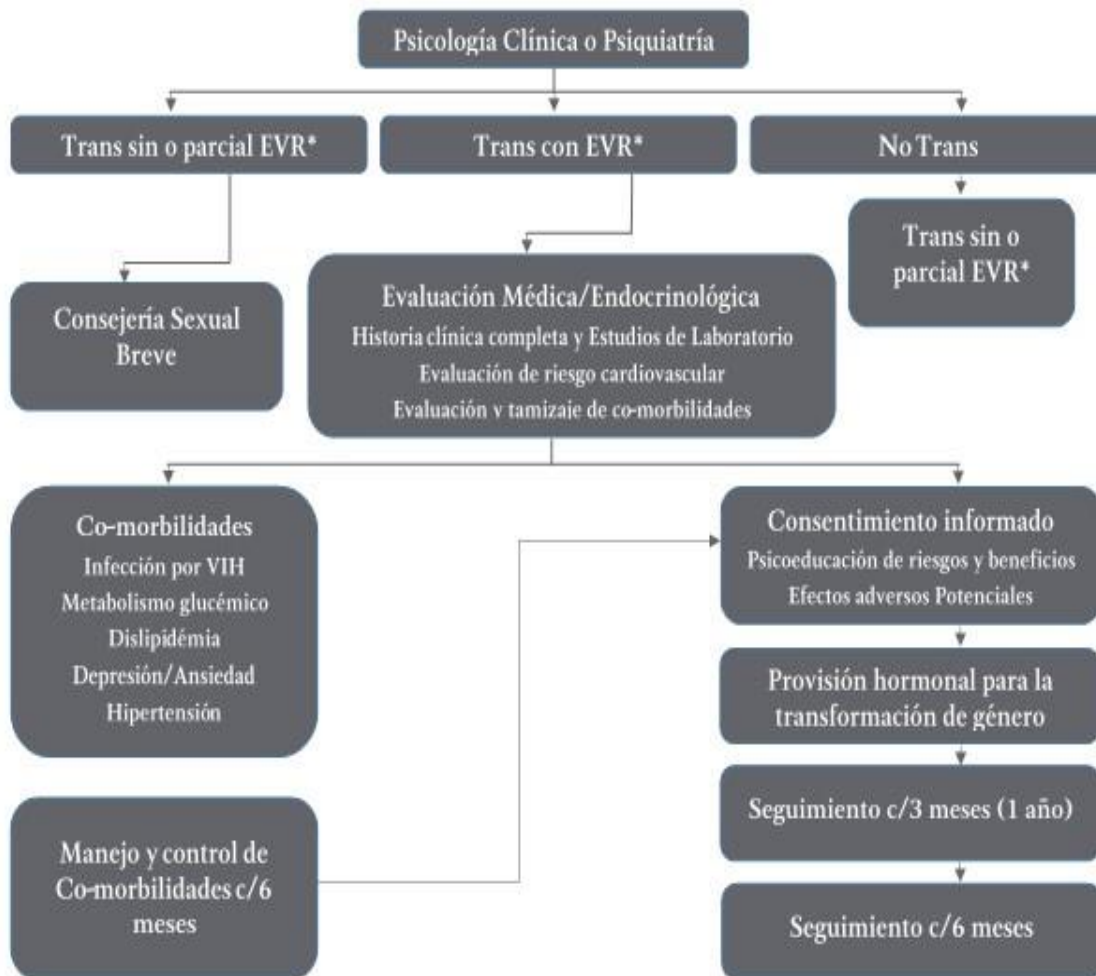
Psicología Clínica o Psiquiatría

Trans sin o parcial EVR*

Trans con EVR*

No Trans

Trans sin o parcial EVR*

Consejería Sexual Breve

Evaluación Médica/Endocrinológica
Historia clínica completa y Estudios de Laboratorio
Evaluación de riesgo cardiovascular
Evaluación y tamizaje de co-morbilidades

Co-morbilidades
Infección por VIH
Metabolismo glucémico
Dislipidémia
Depresión/Ansiedad
Hipertensión

Manejo y control de Co-morbilidades c/6 meses

Consentimiento informado
Psicoeducación de riesgos y beneficios
Efectos adversos Potenciales

Provisión hormonal para la transformación de género

Seguimiento c/3 meses (1 año)

Seguimiento c/6 meses